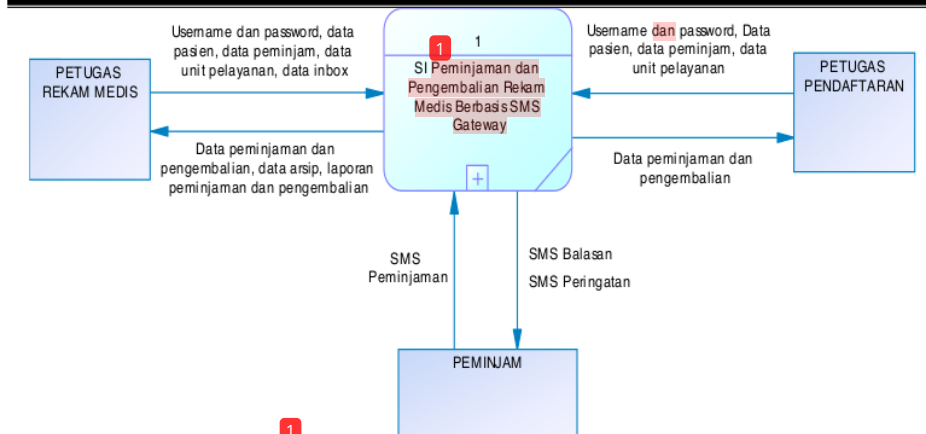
Username dan password, data pasien, data peminjam, data unit pelayanan, data inbox

PETUGAS REKAM MEDIS

Data peminjaman dan pengembalian, data arsip, laporan peminjaman dan pengembalian

1

1

SI Peminjaman dan Pengembalian Rekam Medis Berbasis SMS Gateway

+

Username dan password, Data pasien, data peminjam, data unit pelayanan

PETUGAS PENDAFTARAN

Data peminjaman dan pengembalian

SMS Peminjaman

SMS Balasan

SMS Peringatan

PEMINJAM

1